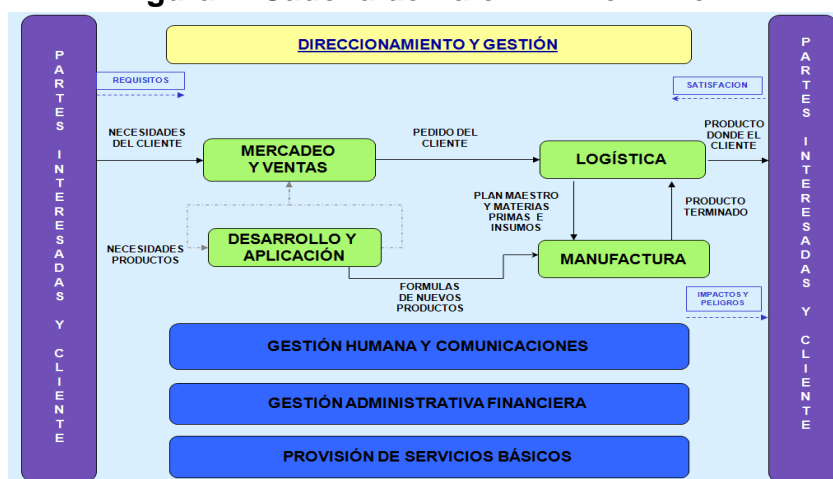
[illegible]

P A R T E S I N T E R E S A D A S Y C L I E N T E

DIRECCIONAMIENTO Y GESTIÓN

REQUISITOS

SATISFACION

P A R T E S I N T E R E S a d a s Y C L I E N T E

NECESIDADES DEL CLIENTE

MERCADEO Y VENTAS

PEDIDO DEL CLIENTE

LOGÍSTICA

PRODUCTO DONDE EL CLIENTE

PLAN MAESTRO Y MATERIAS PRIMAS E INSUMOS

PRODUCTO TERMINADO

NECESIDADES PRODUCTOS

DESARROLLO Y APLICACIÓN

MANUFACTURA

FORMULAS DE NUEVOS PRODUCTOS

IMPACTOS Y PELIGROS

GESTIÓN HUMANA Y COMUNICACIONES

GESTIÓN ADMINISTRATIVA FINANCIERA

PROVISIÓN DE SERVICIOS BÁSICOS